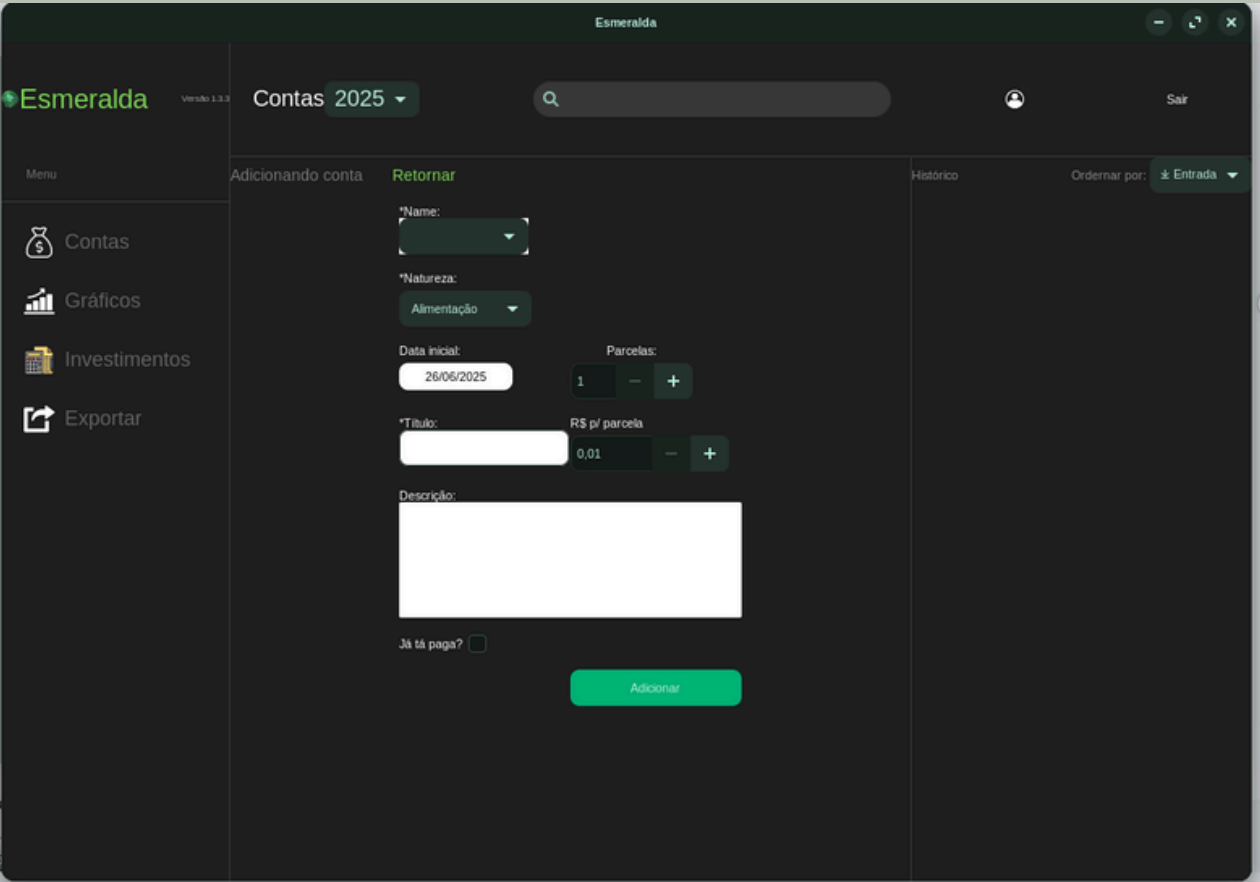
Esmeralda

Esmeralda Versão 1.3.3

Contas 2025

Sair

Menu

Contas
Gráficos
Investimentos
Exportar

Adicionando conta Retornar

*Name:

*Natureza:
Alimentação

Data inicial:
26/06/2025

Parcelas:
1 − +

*Título:

R$ p/ parcela
0,01 − +

Descrição:

Já tá paga?

Adicionar

Histórico

Ordernar por: Entrada